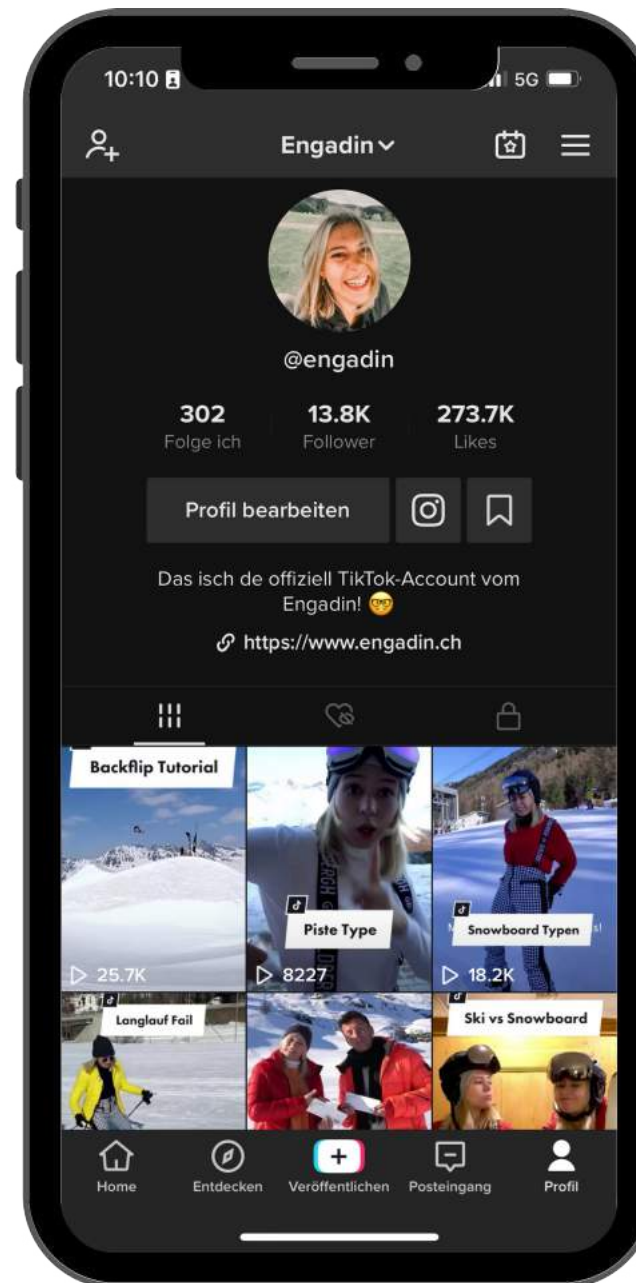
10:10

5G

Engadin

@engadin

302
Folge ich

13.8K
Follower

273.7K
Likes

Profil bearbeiten

Das isch de offiziell TikTok-Account vom Engadin! 🤓

https://www.engadin.ch

Backflip Tutorial

25.7K

Piste Type

8227

Snowboard Typen

18.2K

Langlauf Fail

Ski vs Snowboard

Home

Entdecken

Veröffentlichen

Posteingang

Profil